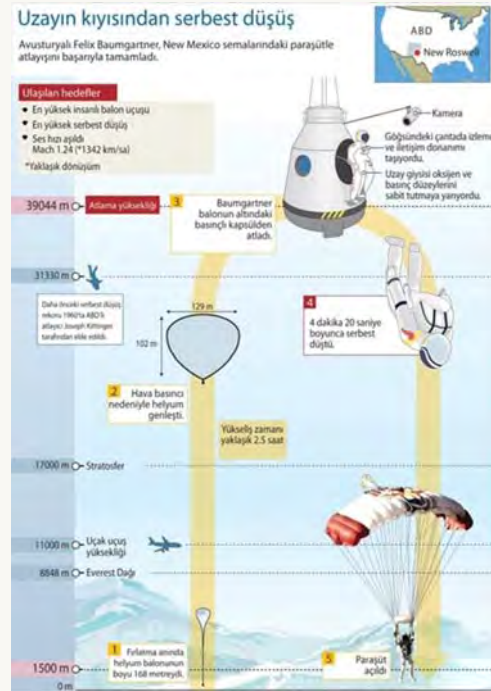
Uzayın kıyısından serbest düşüş

Avusturyalı Felix Baumgartner, New Mexico semalarındaki paraşütle atlayışını başarıyla tamamladı.

ABD
New Roswell

Ulaşılan hedefler
• En yüksek insanlı balon uçuşu
• En yüksek serbest düşüş
• Ses hızı aşıldı Mach 1.24 (*1342 km/sa)
*Yaklaşık dönüşüm

Kamera

Göğsündeki çantada izleme ve iletişim donanımı taşıyordu.

Uzay giysisi oksijen ve basınç düzeylerini sabit tutmaya yarıyordu.

39044 m
Atlama yüksekliği

3 Baumgartner balonun altındaki basınçlı kapsülden atladı.

31330 m

Daha önceki serbest düşüş rekoru 1960'ta ABD'li atlayıcı Joseph Kittinger tarafından elde edildi.

129 m

102 m

4 4 dakika 20 saniye boyunca serbest düştü.

2 Hava basıncı nedeniyle helyum genişledi.

Yükseliş zamanı yaklaşık 2,5 saat

17000 m Stratosfer

11000 m Uçak uçuş yüksekliği

8848 m Everest Dağı

1 Fırlatma anında helyum balonunun boyu 168 metreydi.

1500 m

5 Paraşüt açıldı

0 m